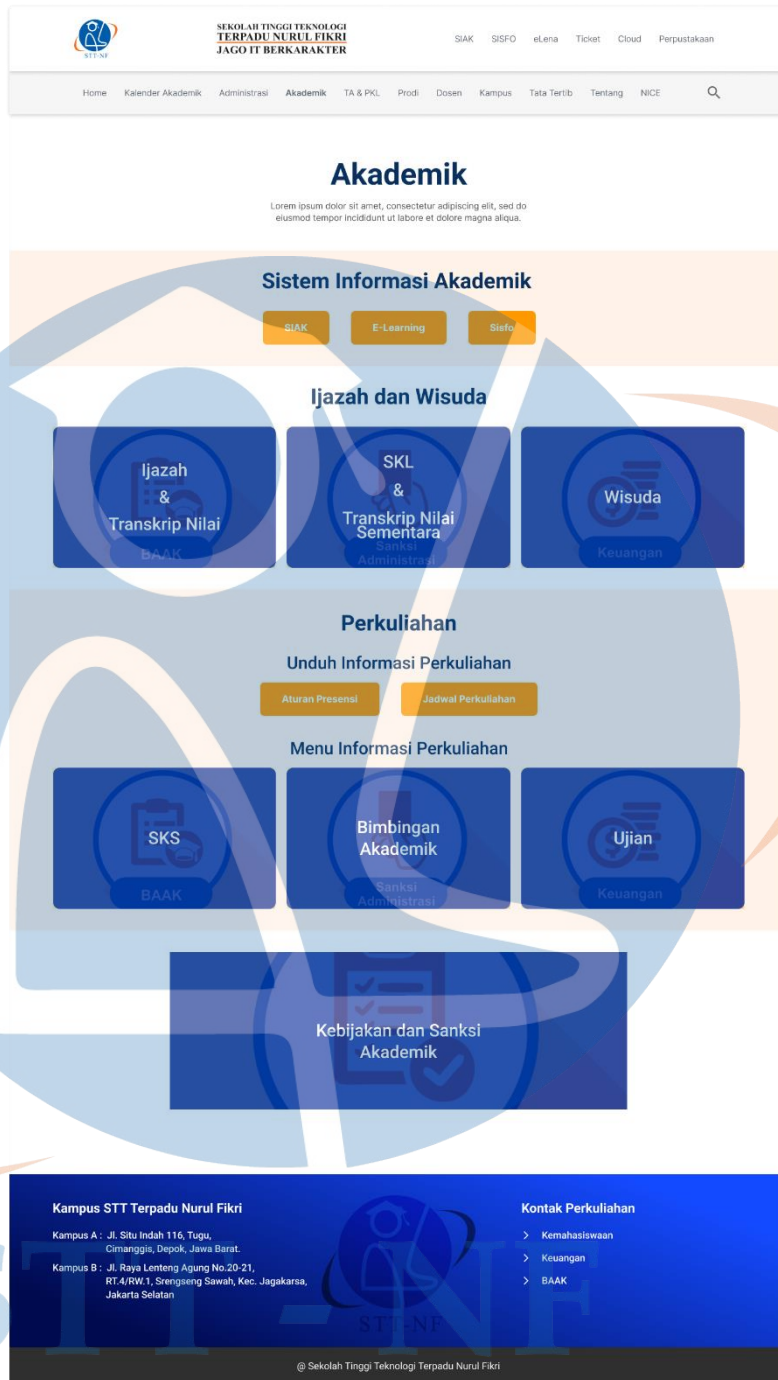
STT-NF

SEKOLAH TINGGI TEKNOLOGI
TERPADU NURUL FIKRI
JAGO IT BERKARAKTER

SIAK SISFO eLena Ticket Cloud Perpustakaan

Home Kalender Akademik Administrasi Akademik TA & PKL Prodi Dosen Kampus Tata Tertib Tentang NICE

Akademik

Lorem ipsum dolor sit amet, consectetur adipiscing elit, sed do eiusmod tempor incididunt ut labore et dolore magna aliqua.

Sistem Informasi Akademik

SIAK E-Learning Sisfo

Ijazah dan Wisuda

Ijazah & Transkrip Nilai
BAAK

SKL & Transkrip Nilai Sementara
Sanksi Administrasi

Wisuda
Keuangan

Perkuliahan

Unduh Informasi Perkuliahan

Aturan Presensi Jadwal Perkuliahan

Menu Informasi Perkuliahan

SKS
BAAK

Bimbingan Akademik
Sanksi Administrasi

Ujian
Keuangan

Kebijakan dan Sanksi Akademik

Kampus STT Terpadu Nurul Fikri

Kampus A : Jl. Situ Indah 116, Tugu, Cimanggis, Depok, Jawa Barat.

Kampus B : Jl. Raya Lenteng Agung No.20-21, RT.4/RW.1, Srengseng Sawah, Kec. Jagakarsa, Jakarta Selatan

STT-NF

Kontak Perkuliahan

Kemahasiswaan
Keuangan
BAAK

@ Sekolah Tinggi Teknologi Terpadu Nurul Fikri